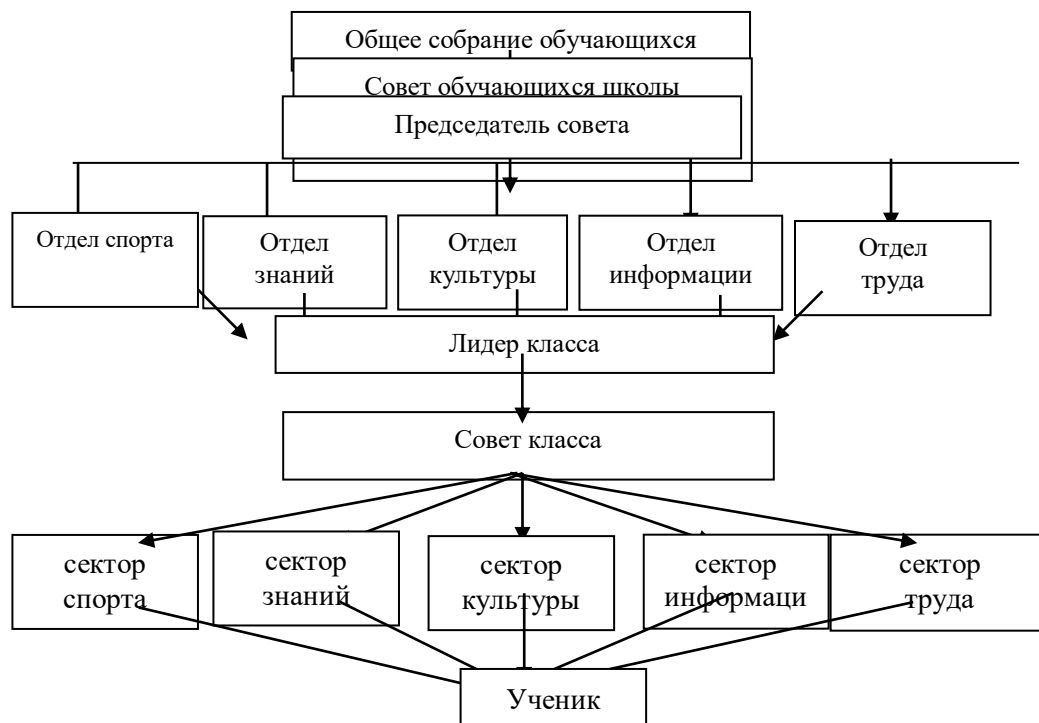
Общее собрание обучающихся

Совет обучающихся школы

Председатель совета

Отдел спорта

Отдел знаний

Отдел культуры

Отдел информации

Отдел труда

Лидер класса

Совет класса

сектор спорта

сектор знаний

сектор культуры

сектор информаци

сектор труда

Ученик